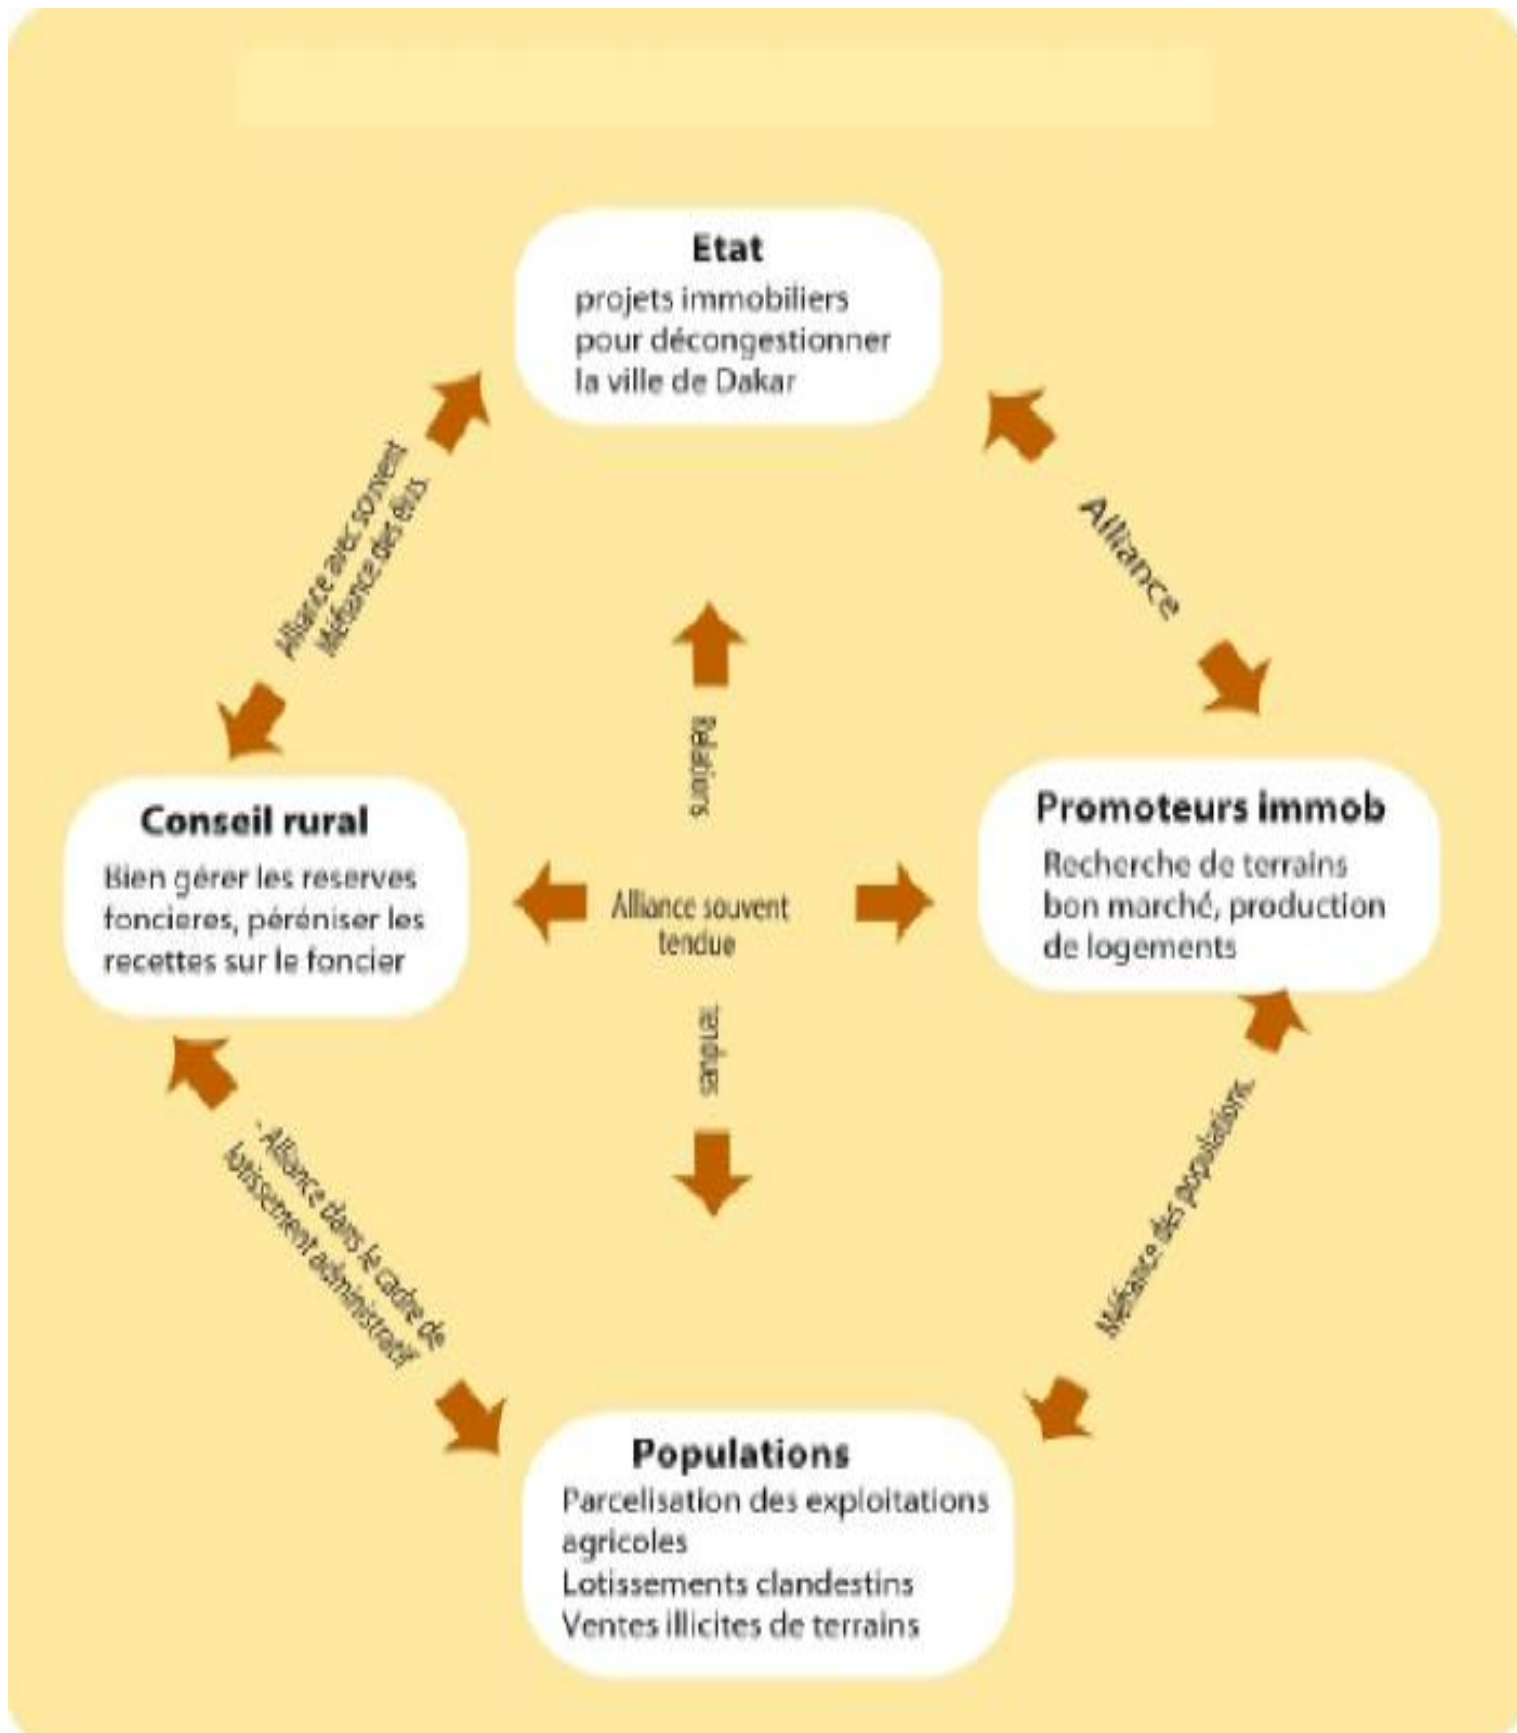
Etat
projets immobiliers pour décongestionner la ville de Dakar

Alliance avec souvent Méfiance des élus

Alliance

Relations

Conseil rural
Bien gérer les reserves foncieres, péréniser les recettes sur le foncier

Alliance souvent tendue

Promoteurs immob
Recherche de terrains bon marché, production de logements

tendues

Alliance dans le cadre de lotissement administratif

Méfiance des populations

Populations
Parcelisation des exploitations agricoles
Lotissements clandestins
Ventes illicites de terrains